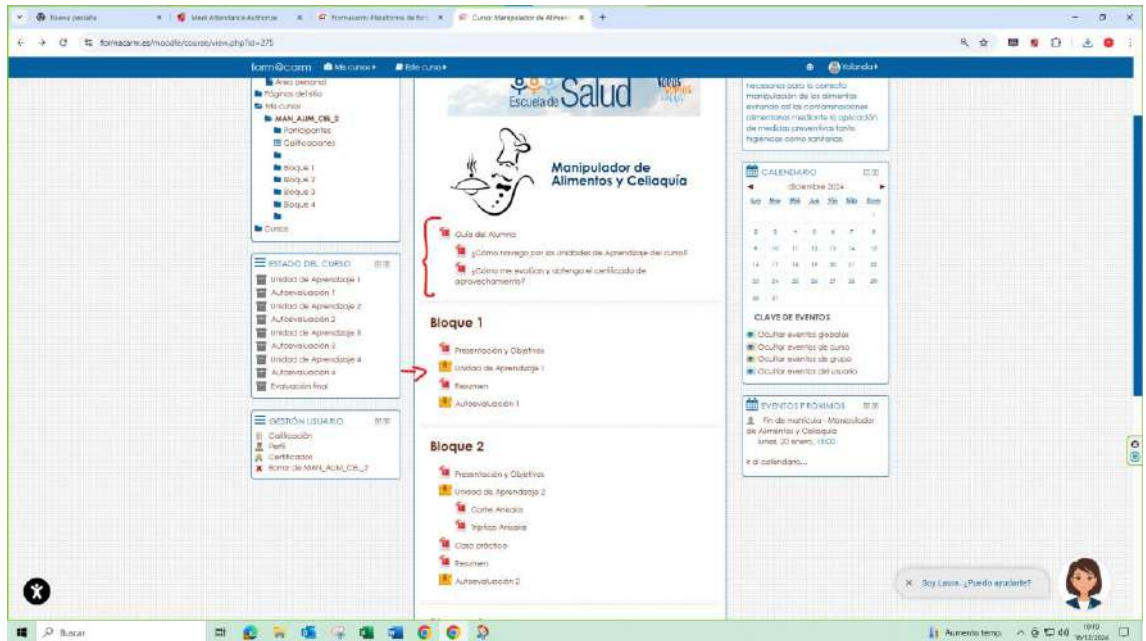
Nueva pestaña | Meet Attendance Authorize | Formación Plataforma de for | Curso: Manipulador de Alimen

formacarm.es/moodle/course/view.php?id=275

form@carm Mis cursos Este curso Yolanda

Área personal
Páginas del sitio
Mis cursos
MAN_ALIM_CEL_2
Participantes
Calificaciones
Bloque 1
Bloque 2
Bloque 3
Bloque 4
Cursos

ESTADO DEL CURSO
Unidad de Aprendizaje 1
Autoevaluación 1
Unidad de Aprendizaje 2
Autoevaluación 2
Unidad de Aprendizaje 3
Autoevaluación 3
Unidad de Aprendizaje 4
Autoevaluación 4
Evaluación final

GESTIÓN USUARIO
Calificación
Perfil
Certificados
Borrar de MAN_ALIM_CEL_2

Escuela de Salud

Manipulador de Alimentos y Celiaquía

Guía del Alumno
¿Cómo navego por las Unidades de Aprendizaje del curso?
¿Cómo me evalúan y obtengo el certificado de aprovechamiento?

Bloque 1
Presentación y Objetivos
Unidad de Aprendizaje 1
Resumen
Autoevaluación 1

Bloque 2
Presentación y Objetivos
Unidad de Aprendizaje 2
Cartel Anisakis
Tríptico Anisakis
Caso práctico
Resumen
Autoevaluación 2

necesarios para la correcta manipulación de los alimentos evitando así las contaminaciones alimentarias mediante la aplicación de medidas preventivas tanto higiénicas como sanitarias.

CALENDARIO
diciembre 2024
Lun Mar Mié Jue Vie Sáb Dom
1
2 3 4 5 6 7 8
9 10 11 12 13 14 15
16 17 18 19 20 21 22
23 24 25 26 27 28 29
30 31

CLAVE DE EVENTOS
Ocultar eventos globales
Ocultar eventos de curso
Ocultar eventos de grupo
Ocultar eventos del usuario

EVENTOS PRÓXIMOS
Fin de matrícula - Manipulador de Alimentos y Celiaquía
lunes, 20 enero, 13:00
Ir al calendario...

Soy Laura. ¿Puedo ayudarte?

Buscar
Aumenta temp. 10:10 09/12/2024